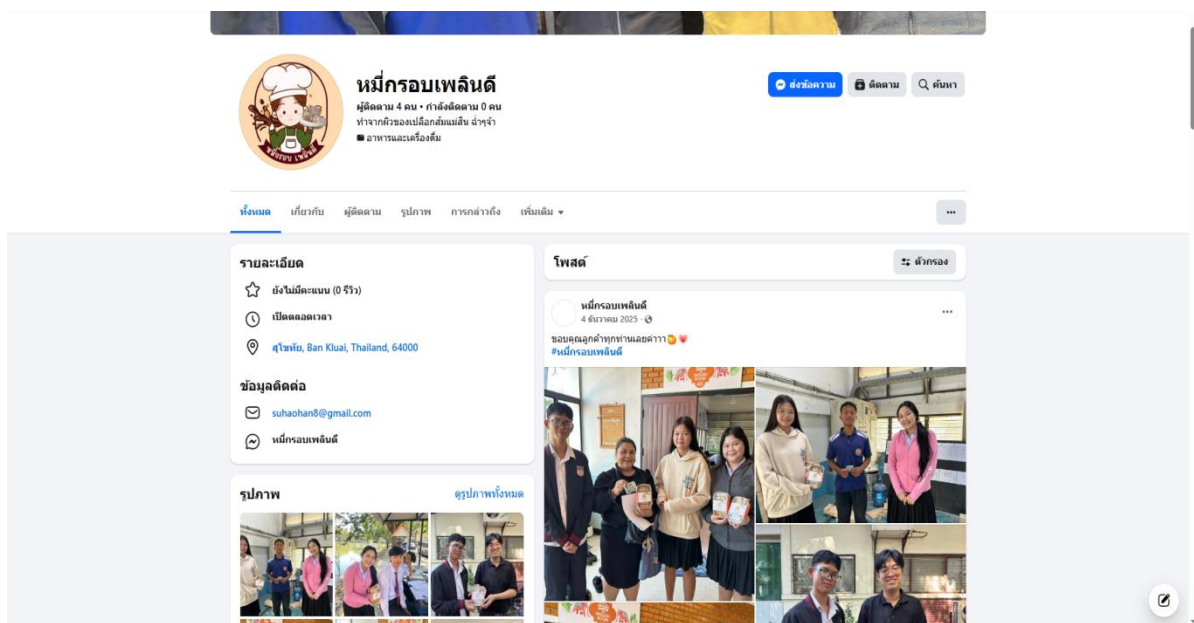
หมี่กรอบเพลินดี
ผู้ติดตาม 4 คน • กำลังติดตาม 0 คน
ทำจากผิวของเปลือกส้มแม่สิน ฉ่ำจ้า
อาหารและเครื่องดื่ม

ส่งข้อความ
ติดตาม
ค้นหา

ทั้งหมด
เกี่ยวกับ
ผู้ติดตาม
รูปภาพ
การกล่าวถึง
เพิ่มเติม

...

รายละเอียด
ยังไม่มีคะแนน (0 รีวิว)
เปิดตลอดเวลา
สุโขทัย, Ban Kluai, Thailand, 64000

ข้อมูลติดต่อ
suhaohan8@gmail.com
หมี่กรอบเพลินดี

รูปภาพ
ดูรูปภาพทั้งหมด

โพสต์
ตัวกรอง

หมี่กรอบเพลินดี
4 ธันวาคม 2025 ·
...
ขอบคุณลูกค้าทุกท่านเลยค่าาา
#หมี่กรอบเพลินดี